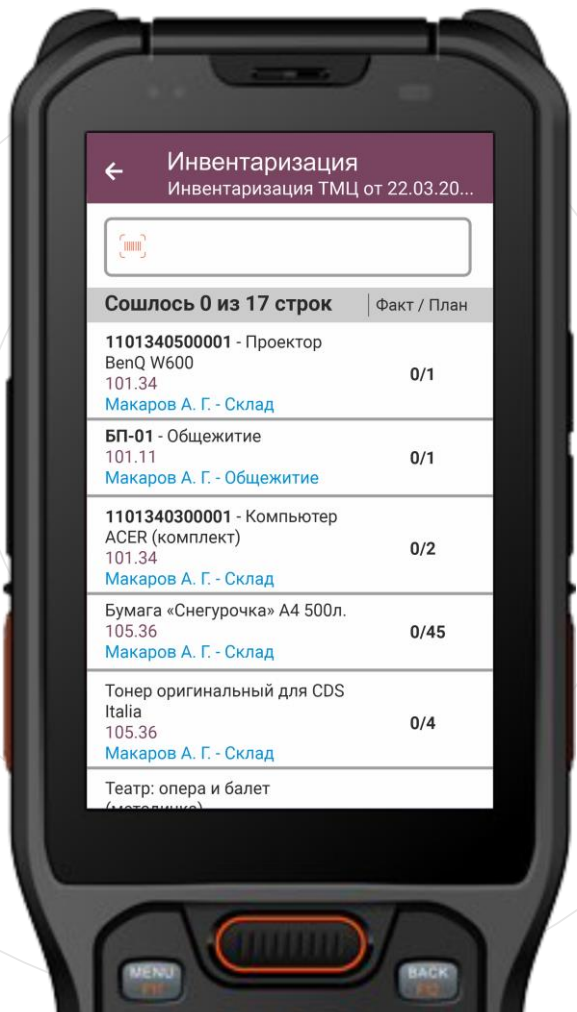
Инвентаризация
Инвентаризация ТМЦ от 22.03.20...

Сошлось 0 из 17 строк | Факт / План

1101340500001 - Проектор BenQ W600
101.34
Макаров А. Г. - Склад
0/1

БП-01 - Общежитие
101.11
Макаров А. Г. - Общежитие
0/1

1101340300001 - Компьютер ACER (комплект)
101.34
Макаров А. Г. - Склад
0/2

Бумага «Снегурочка» А4 500л.
105.36
Макаров А. Г. - Склад
0/45

Тонер оригинальный для CDS Italia
105.36
Макаров А. Г. - Склад
0/4

Театр: опера и балет
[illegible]

MENU
BACK